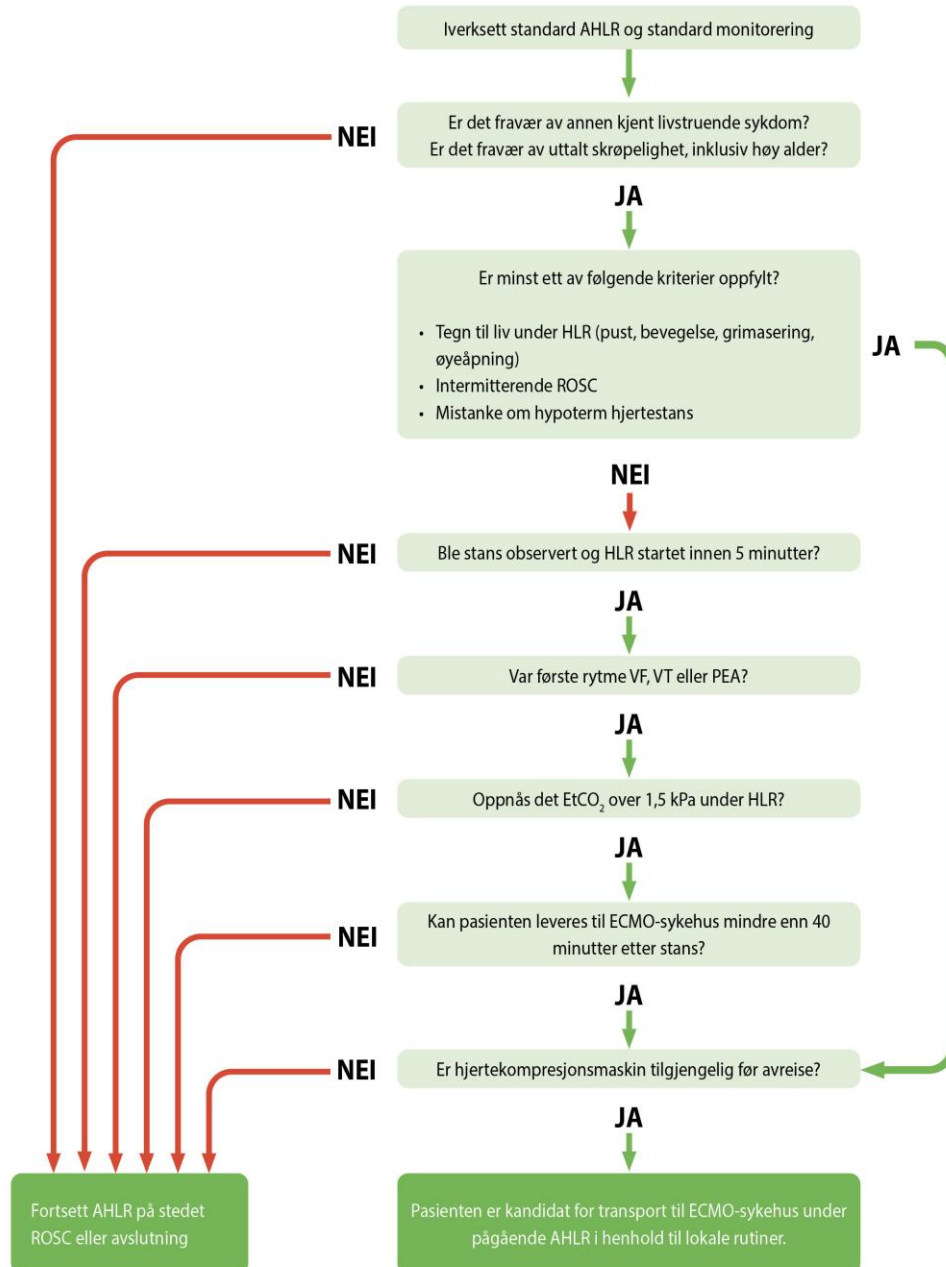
Iverksett standard AHLR og standard monitorering

NEI

Er det fravær av annen kjent livstruende sykdom?
Er det fravær av uttalt skrøpelighet, inklusiv høy alder?

JA

Er minst ett av følgende kriterier oppfylt?

- Tegn til liv under HLR (pust, bevegelse, grimasering, øyeåpning)
- Intermitterende ROSC
- Mistanke om hypoterm hjertestans

JA

NEI

NEI

Ble stans observert og HLR startet innen 5 minutter?

JA

NEI

Var første rytme VF, VT eller PEA?

JA

NEI

Oppnås det EtCO$_2$ over 1,5 kPa under HLR?

JA

NEI

Kan pasienten leveres til ECMO-sykehus mindre enn 40 minutter etter stans?

JA

NEI

Er hjertekompresjonsmaskin tilgjengelig før avreise?

JA

Fortsett AHLR på stedet
ROSC eller avslutning

Pasienten er kandidat for transport til ECMO-sykehus under pågående AHLR i henhold til lokale rutiner.